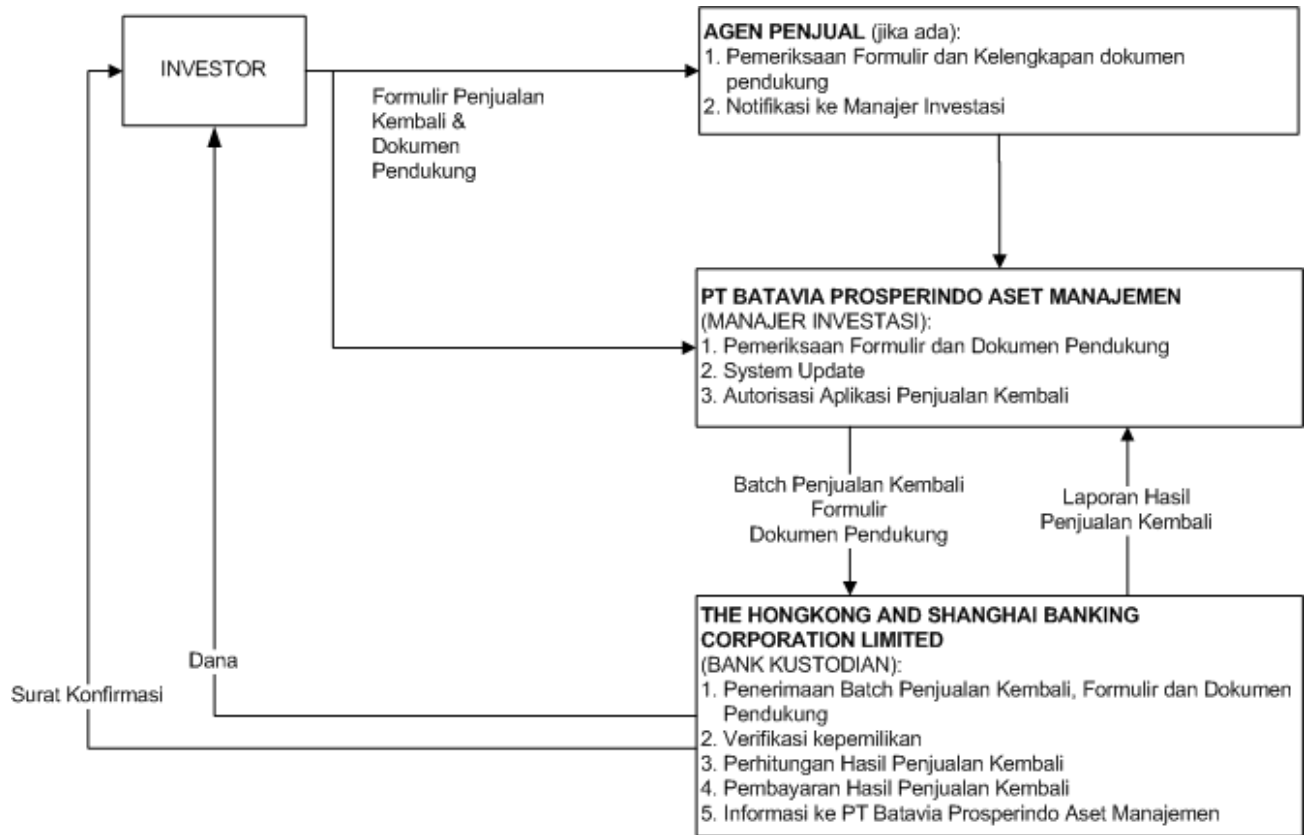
INVESTOR

Formulir Penjualan Kembali & Dokumen Pendukung

AGEN PENJUAL (jika ada):
1. Pemeriksaan Formulir dan Kelengkapan dokumen pendukung
2. Notifikasi ke Manajer Investasi

PT BATAVIA PROSPERINDO ASET MANAJEMEN (MANAJER INVESTASI):
1. Pemeriksaan Formulir dan Dokumen Pendukung
2. System Update
3. Autorisasi Aplikasi Penjualan Kembali

Batch Penjualan Kembali
Formulir
Dokumen Pendukung

Laporan Hasil Penjualan Kembali

Dana

Surat Konfirmasi

THE HONGKONG AND SHANGHAI BANKING CORPORATION LIMITED
(BANK KUSTODIAN):
1. Penerimaan Batch Penjualan Kembali, Formulir dan Dokumen Pendukung
2. Verifikasi kepemilikan
3. Perhitungan Hasil Penjualan Kembali
4. Pembayaran Hasil Penjualan Kembali
5. Informasi ke PT Batavia Prosperindo Aset Manajemen